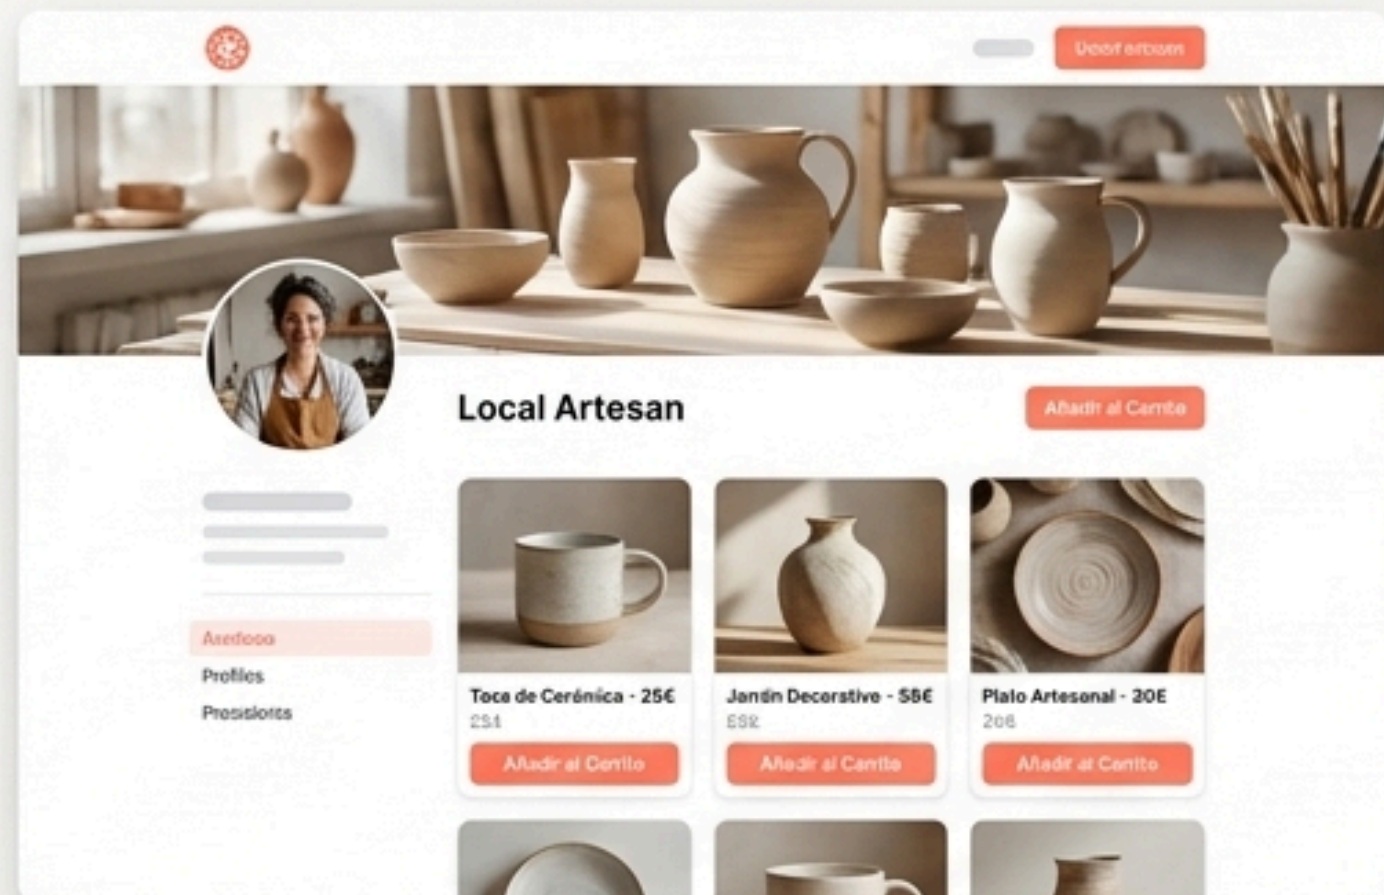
Uoorf artesan

Local Artesan

Añadir al Carrito

Areftoco

Profiles

Presisiors

Toca de Cerénica - 25€

254

Añadir al Corrito

Jandin Decorstive - 58€

£92

Añadir al Carrito

Plato Artesonal - 30€

206

Añadir al Carrito